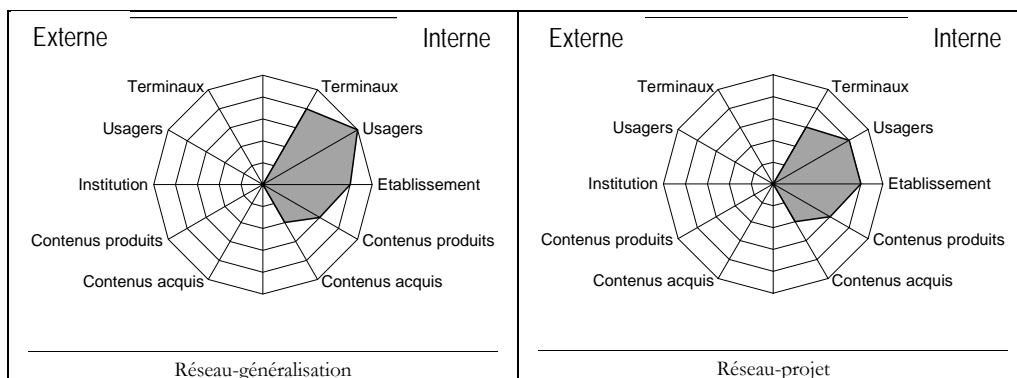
| Externe Interne | Externe Interne |
|---|---|
| Terminaux, Terminaux, Usagers, Usagers, Institution, Etablissement, Contenus produits, Contenus produits, Contenus acquis, Contenus acquis | Terminaux, Terminaux, Usagers, Usagers, Institution, Etablissement, Contenus produits, Contenus produits, Contenus acquis, Contenus acquis |
| Réseau-généralisation | Réseau-projet |